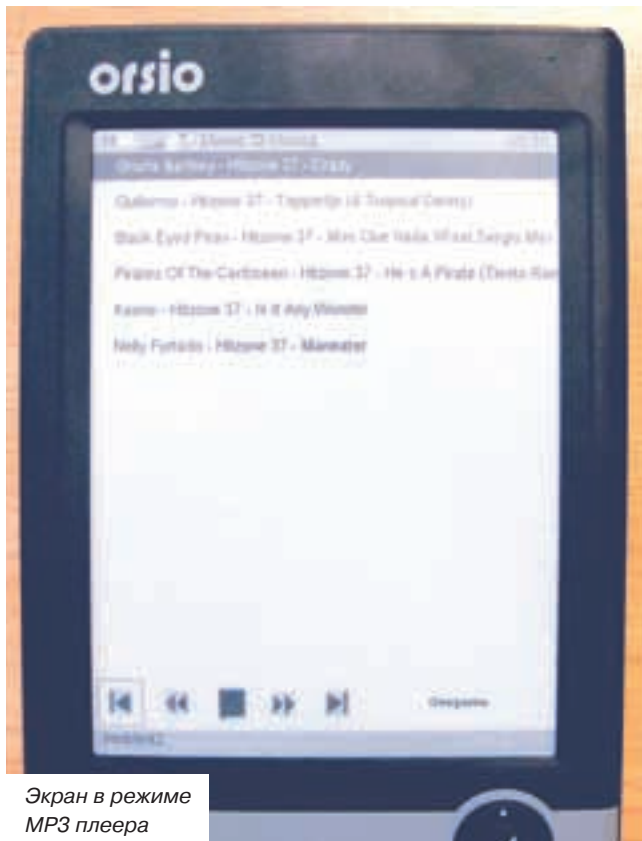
orsio

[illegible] - Hitzone 37 - Crazy

Guillemo - Hitzone 37 - Tiggerlijn (& Tropical Danny)

Black Eyed Peas - Hitzone 37 - Mas Que Nada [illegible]

Pirates Of The Caribbean - Hitzone 37 - He's A Pirate ([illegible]

Keane - Hitzone 37 - Is It Any Wonder

Nelly Furtado - Hitzone 37 - Maneater

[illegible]

Экран в режиме MP3 плеера